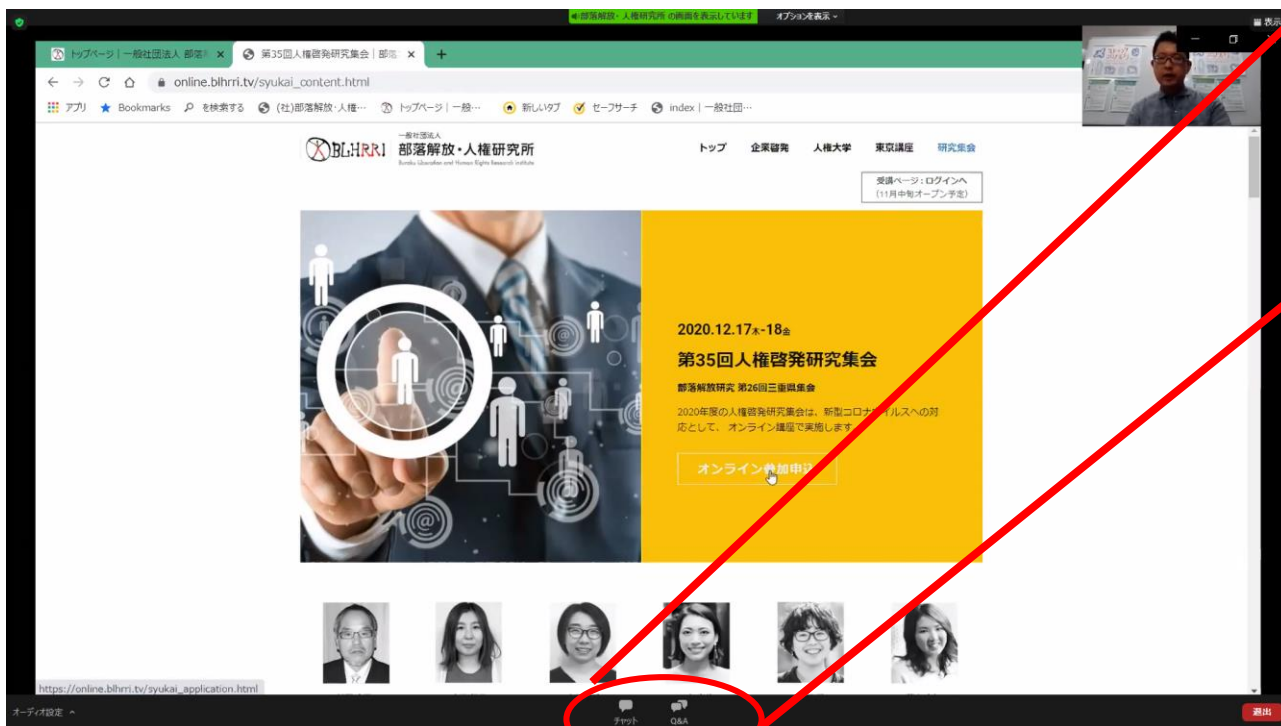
部落解放・人権研究所 の画面を表示しています　オプションを表示

トップページ｜一般社団法人 部落
第35回人権啓発研究集会｜部落

online.blhrri.tv/syukai_content.html

アプリ　Bookmarks　を検索する　(社)部落解放・人権…　トップページ｜一般…　新しいタブ　セーフサーチ　index｜一般社団…

BL:HRRI　一般社団法人　部落解放・人権研究所　Buraku Liberation and Human Rights Research Institute

トップ　企業啓発　人権大学　東京講座　研究集会

受講ページ：ログインへ
(11月中旬オープン予定)

2020.12.17木-18金
第35回人権啓発研究集会
部落解放研究 第26回三重県集会
2020年度の人権啓発研究集会は、新型コロナ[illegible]イルスへの対応として、オンライン講座で実施します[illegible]

オンライン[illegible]加申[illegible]

https://online.blhrri.tv/syukai_application.html

オーディオ設定

チャット　Q&A

退出